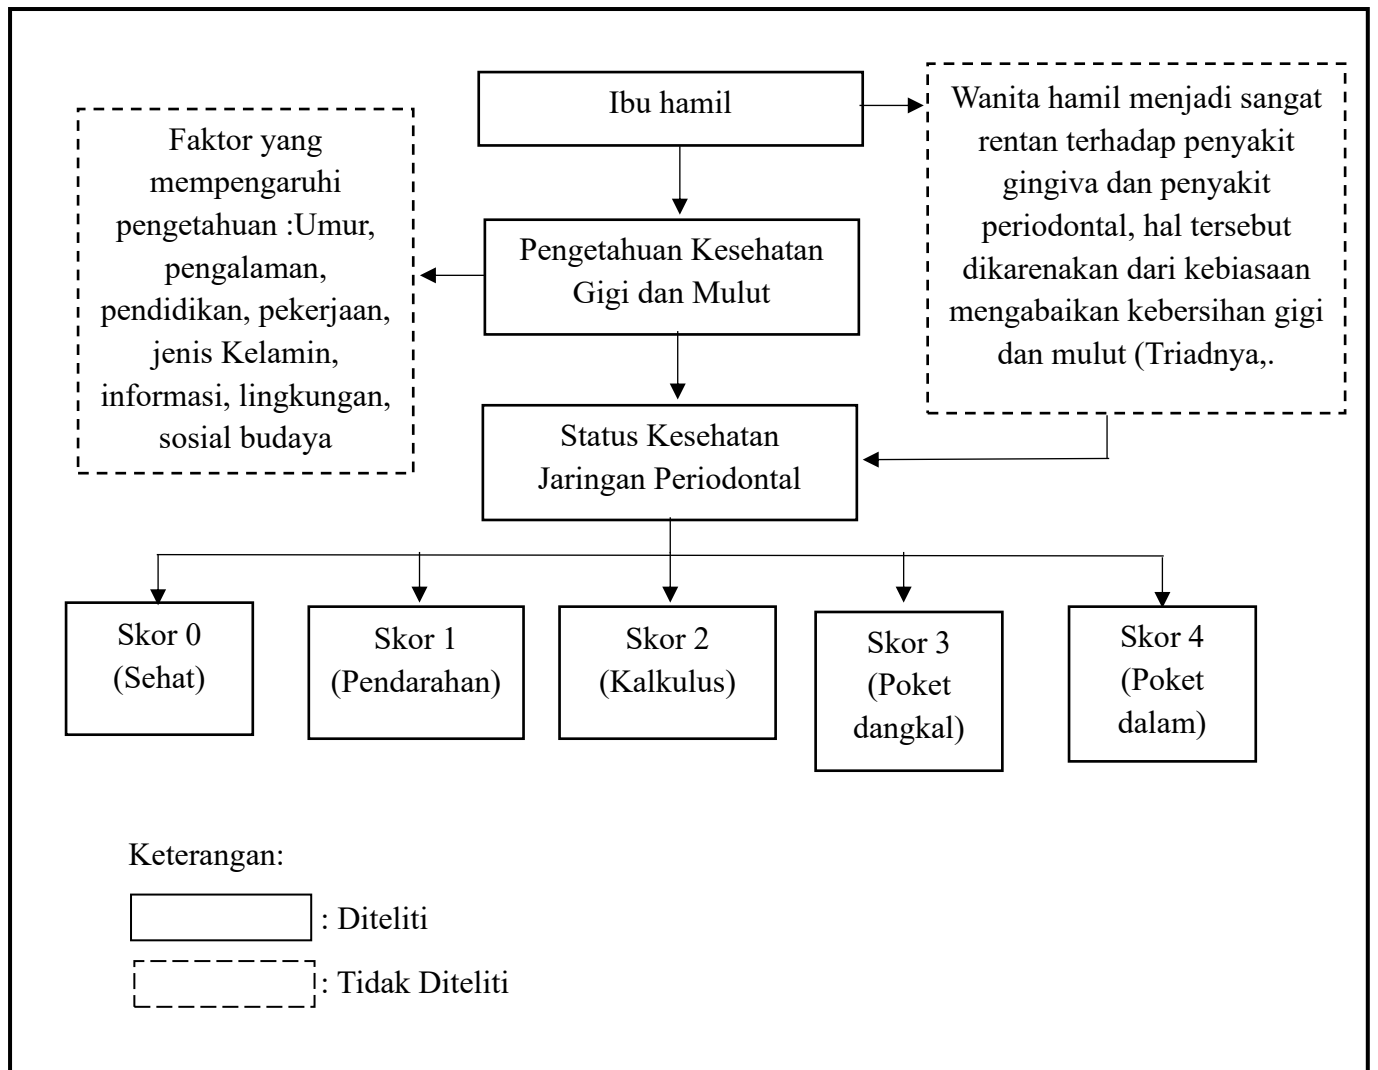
Ibu hamil

Faktor yang mempengaruhi pengetahuan :Umur, pengalaman, pendidikan, pekerjaan, jenis Kelamin, informasi, lingkungan, sosial budaya

Wanita hamil menjadi sangat rentan terhadap penyakit gingiva dan penyakit periodontal, hal tersebut dikarenakan dari kebiasaan mengabaikan kebersihan gigi dan mulut (Triadnya,.

Pengetahuan Kesehatan Gigi dan Mulut

Status Kesehatan Jaringan Periodontal

Skor 0 (Sehat)

Skor 1 (Pendarahan)

Skor 2 (Kalkulus)

Skor 3 (Poket dangkal)

Skor 4 (Poket dalam)

Keterangan:

: Diteliti

: Tidak Diteliti